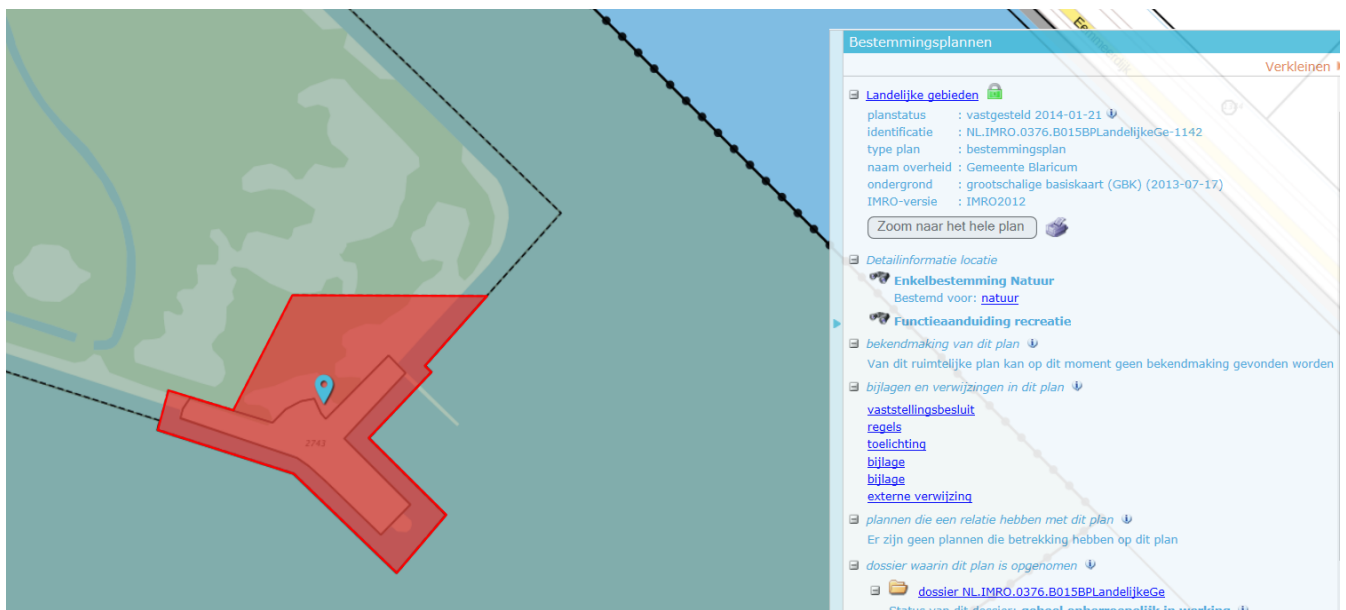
Bestemmingsplannen

Verkleinen

Landelijke gebieden

planstatus : vastgesteld 2014-01-21
identificatie : NL.IMRO.0376.B015BPLandelijkeGe-1142
type plan : bestemmingsplan
naam overheid : Gemeente Blaricum
ondergrond : grootschalige basiskaart (GBK) (2013-07-17)
IMRO-versie : IMRO2012

Zoom naar het hele plan

Detailinformatie locatie

Enkelbestemming Natuur
Bestemd voor: natuur

Functieaanduiding recreatie

bekendmaking van dit plan
Van dit ruimtelijke plan kan op dit moment geen bekendmaking gevonden worden

bijlagen en verwijzingen in dit plan
vaststellingsbesluit
regels
toelichting
bijlage
bijlage
externe verwijzing

plannen die een relatie hebben met dit plan
Er zijn geen plannen die betrekking hebben op dit plan

dossier waarin dit plan is opgenomen
dossier NL.IMRO.0376.B015BPLandelijkeGe
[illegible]

2743